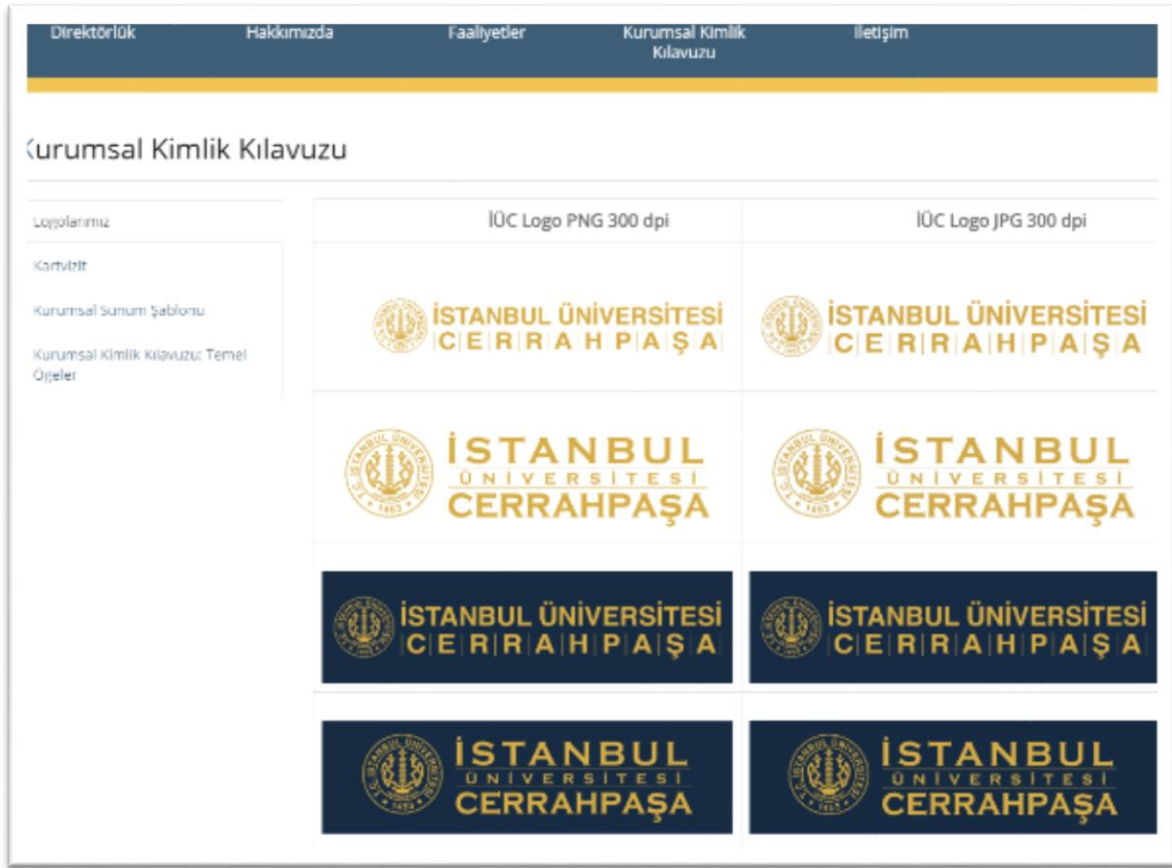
Direktörlük Hakkımızda Faaliyetler Kurumsal Kimlik Kılavuzu İletişim

Kurumsal Kimlik Kılavuzu

Logolarımız

Kartvizit

Kurumsal Sunum Şablonu

Kurumsal Kimlik Kılavuzu Temel Öğeler

| İÜC Logo PNG 300 dpi | İÜC Logo JPG 300 dpi |
|---|---|
| İSTANBUL ÜNİVERSİTESİ CERRAHPAŞA | İSTANBUL ÜNİVERSİTESİ CERRAHPAŞA |
| İSTANBUL ÜNİVERSİTESİ CERRAHPAŞA | İSTANBUL ÜNİVERSİTESİ CERRAHPAŞA |
| İSTANBUL ÜNİVERSİTESİ CERRAHPAŞA | İSTANBUL ÜNİVERSİTESİ CERRAHPAŞA |
| İSTANBUL ÜNİVERSİTESİ CERRAHPAŞA | İSTANBUL ÜNİVERSİTESİ CERRAHPAŞA |